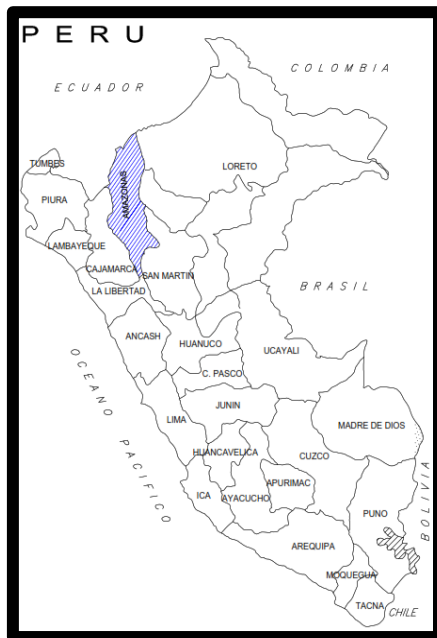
P E R U

COLOMBIA

ECUADOR

TUMBES

PIURA

AMAZONAS

LORETO

LAMBAYEQUE

CAJAMARCA

SAN MARTIN

LA LIBERTAD

BRASIL

ANCASH

HUANUCO

UCAYALI

C. PASCO

OCEANO PACIFICO

LIMA

JUNIN

MADRE DE DIOS

HUANCAVELICA

CUZCO

APURIMAC

ICA

AYACUCHO

PUNO

BOLIVIA

AREQUIPA

MOQUEGUA

TACNA

CHILE